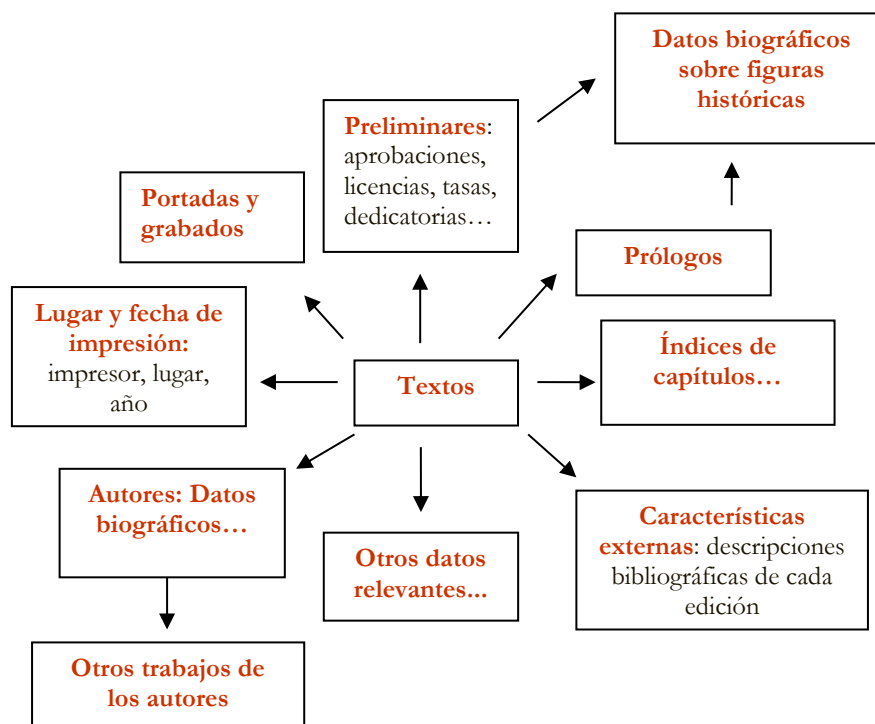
Datos biográficos sobre figuras históricas

Preliminares: aprobaciones, licencias, tasas, dedicatorias…

Portadas y grabados

Prólogos

Lugar y fecha de impresión: impresor, lugar, año

Textos

Índices de capítulos…

Autores: Datos biográficos…

Otros datos relevantes...

Características externas: descripciones bibliográficas de cada edición

Otros trabajos de los autores